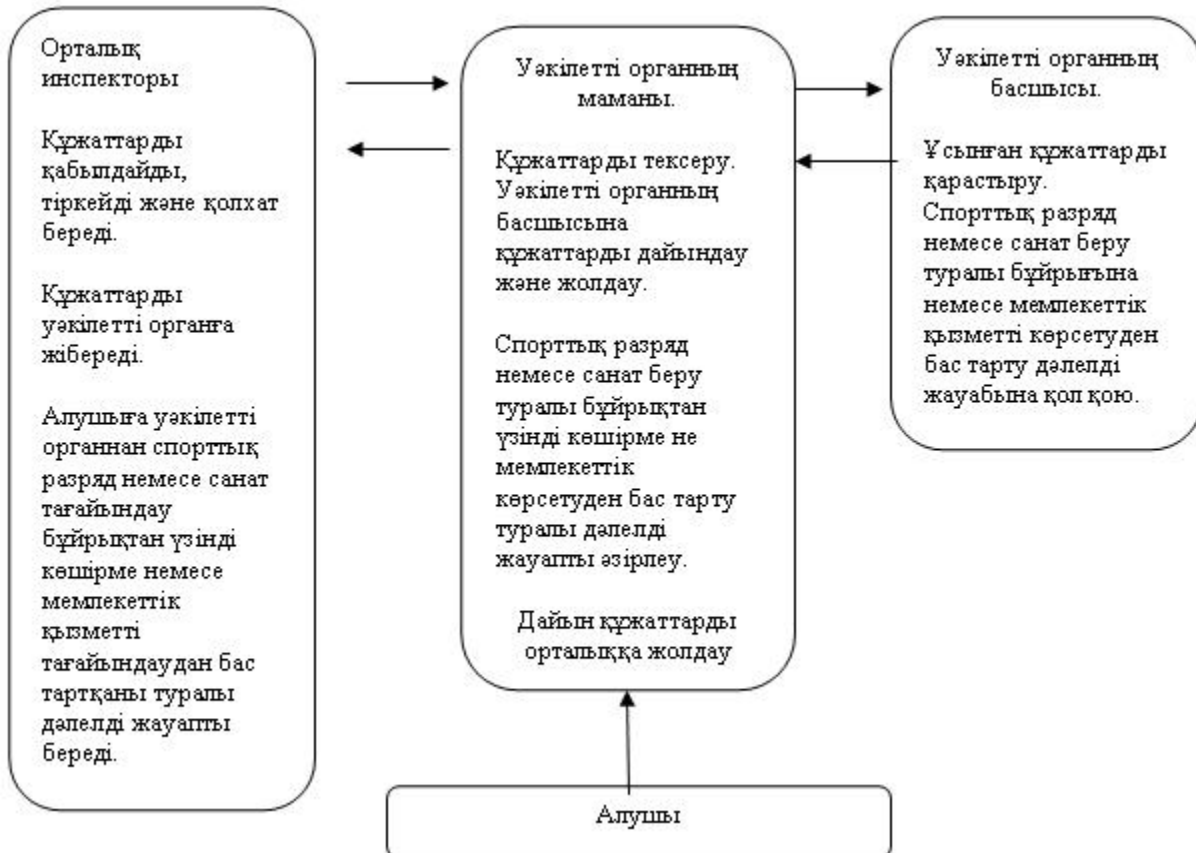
Орталық инспекторы

Құжаттарды қабылдайды, тіркейді және қолхат береді.

Құжаттарды уәкілетті органға жібереді.

Алушыға уәкілетті органнан спорттық разряд немесе санат тағайындау бұйрықтан үзінді көшірме немесе мемлекеттік қызметті тағайындаудан бас тартқаны туралы дәлелді жауапты береді.

Уәкілетті органның маманы.

Құжаттарды тексеру. Уәкілетті органның басшысына құжаттарды дайындау және жолдау.

Спорттық разряд немесе санат беру туралы бұйрықтан үзінді көшірме не мемлекеттік көрсетуден бас тарту туралы дәлелді жауапты әзірлеу.

Дайын құжаттарды орталыққа жолдау

Уәкілетті органның басшысы.

Ұсынған құжаттарды қарастыру. Спорттық разряд немесе санат беру туралы бұйрығына немесе мемлекеттік қызметті көрсетуден бас тарту дәлелді жауабына қол қою.

Алушы